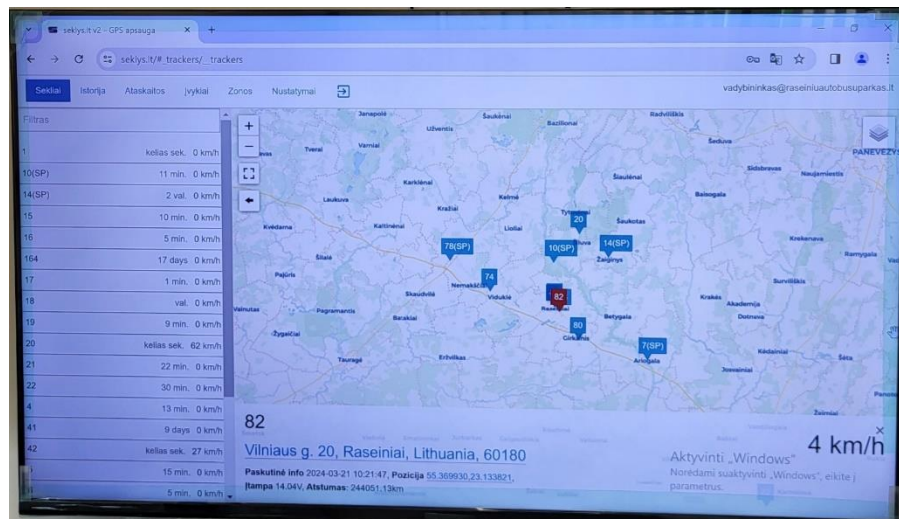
seklys.lt v2 - GPS apsauga

seklys.lt/#_trackers/_trackers

Sekliai Istorija Ataskaitos Įvykiai Zonos Nustatymai

vadybininkas@raseiniuautobusuparkas.lt

Filtras

| | |
|---|---|
| 1 | kelias sek. 0 km/h |
| 10(SP) | 11 min. 0 km/h |
| 14(SP) | 2 val. 0 km/h |
| 15 | 10 min. 0 km/h |
| 16 | 5 min. 0 km/h |
| 164 | 17 days 0 km/h |
| 17 | 1 min. 0 km/h |
| 18 | val. 0 km/h |
| 19 | 9 min. 0 km/h |
| 20 | kelias sek. 62 km/h |
| 21 | 22 min. 0 km/h |
| 22 | 30 min. 0 km/h |
| 4 | 13 min. 0 km/h |
| 41 | 9 days 0 km/h |
| 42 | kelias sek. 27 km/h |
| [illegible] | 15 min. 0 km/h |
| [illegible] | 5 min. 0 km/h |

Janapolė Užventis Šaukėnai Bazilionai Radviliškis Šeduva PANEVĖŽYS Tverai Varniai Šiaulėnai Sidabravas Naujamiestis Karklėnai Baisogala Laukuva Kražiai Kelmė Tytuvėnai Šaukotas Kvėdarna Kaltinėnai Lioliai Krekenava Šilalė Žaiginys Ramygala Pajūris Nemakščiai Viduklė Surviliškis Skaudvilė Raseiniai Krakės Akademija Pagramantis Batakiai Betygala Dotnuva Žygaičiai Girkalnis Kėdainiai Tauragė Eržvilkas Ariogala Josvainiai Šėta Žeimiai Panevėžys

78(SP) 74 20 10(SP) 14(SP) 82 80 7(SP)

82

Vilniaus g. 20, Raseiniai, Lithuania, 60180

4 km/h

Paskutinė info 2024-03-21 10:21:47, Pozicija 55.369930,23.133821, Įtampa 14.04V, Atstumas: 244051.13km

Aktyvinti „Windows"
Norėdami suaktyvinti „Windows", eikite į parametrus.